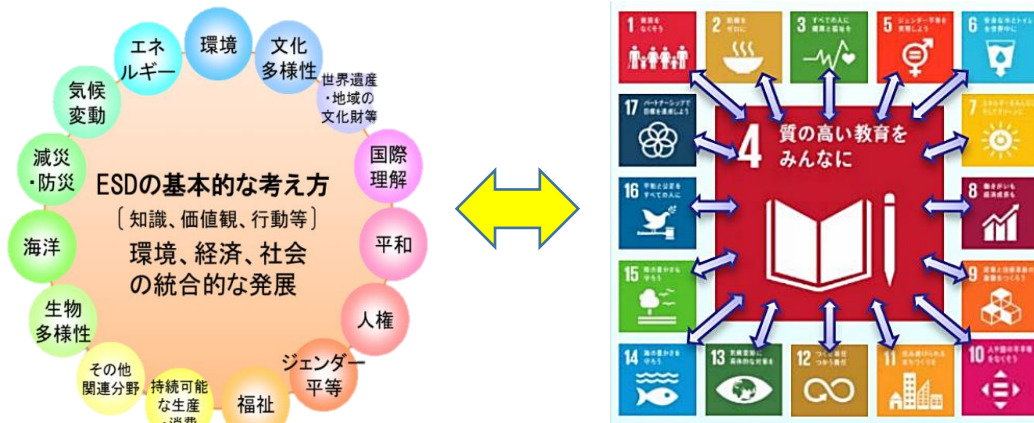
環境

文化
多様性

世界遺産
・地域の
文化財等

国際
理解

平和

人権

ジェンダー
平等

福祉

持続可能
な生産
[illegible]

その他
関連分野

生物
多様性

海洋

減災
・防災

気候
変動

エネ
ルギー

ESDの基本的な考え方
〔知識、価値観、行動等〕
環境、経済、社会
の統合的な発展

1 貧困を なくそう

2 飢餓を ゼロに

3 すべての人に 健康と福祉を

5 ジェンダー平等を 実現しよう

6 安全な水とトイレ を世界中に

7 エネルギーをみんなに そしてクリーンに

8 働きがいも 経済成長も

9 産業と技術革新の 基盤をつくろう

10 人や国の不平等 をなくそう

11 住み続けられる まちづくりを

12 つくる責任 つかう責任

13 気候変動に 具体的な対策を

14 海の豊かさを 守ろう

15 陸の豊かさも 守ろう

16 平和と公正を すべての人に

17 パートナーシップで 目標を達成しよう

4 質の高い教育を みんなに